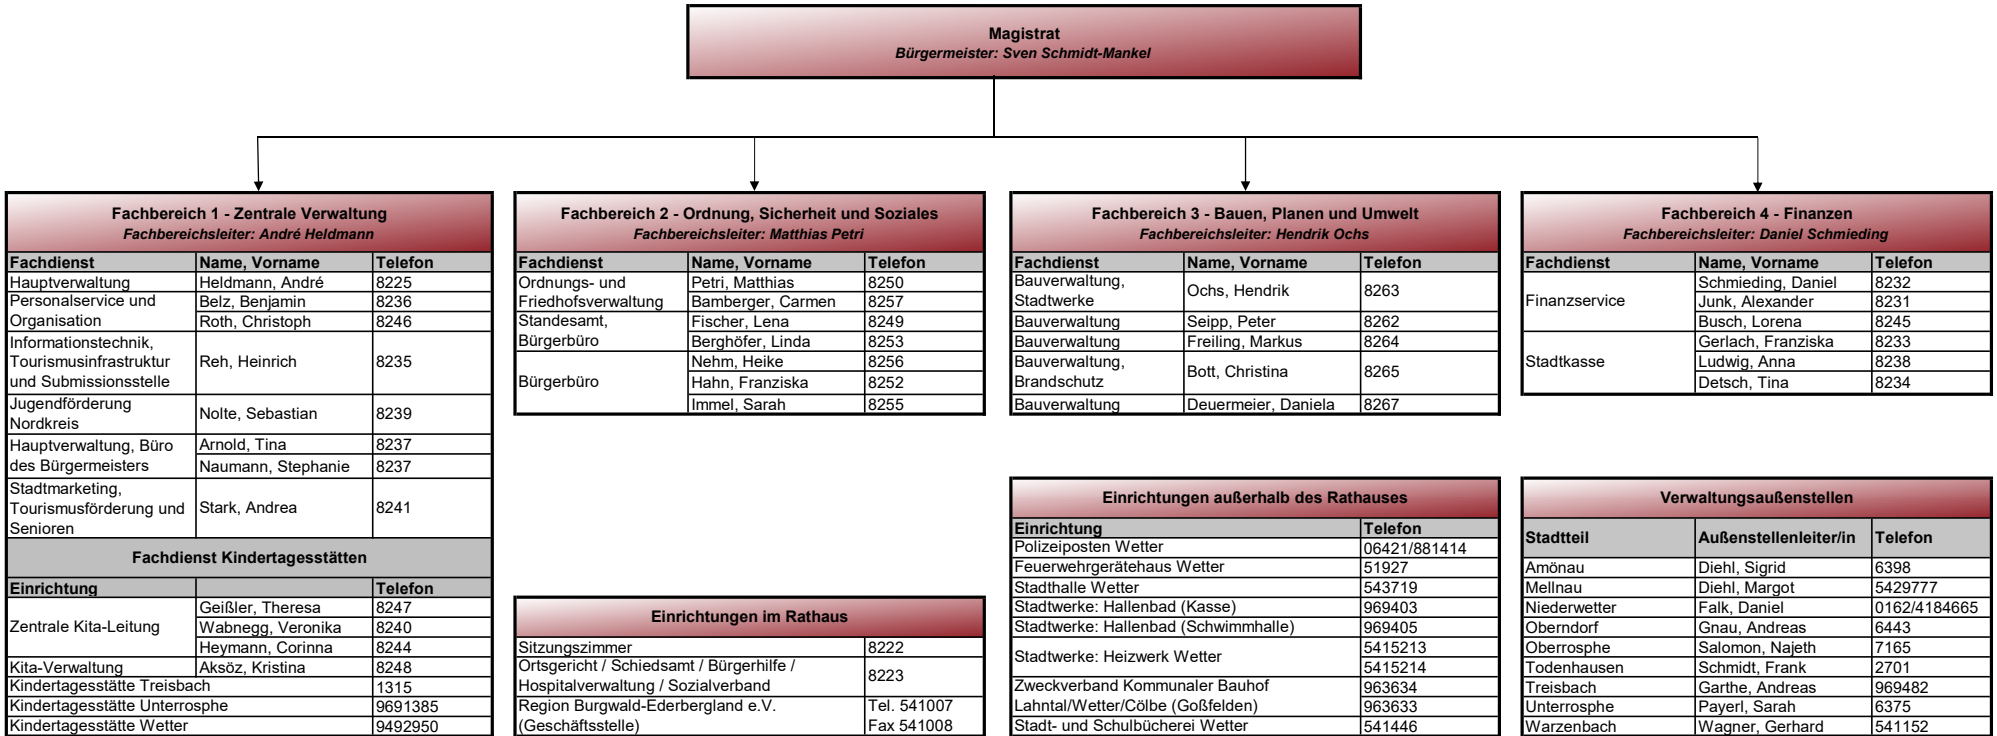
Magistrat
Bürgermeister: Sven Schmidt-Mankel

Fachbereich 1 - Zentrale Verwaltung
Fachbereichsleiter: André Heldmann

| Fachdienst | Name, Vorname | Telefon |
|---|---|---|
| Hauptverwaltung | Heldmann, André | 8225 |
| Personalservice und Organisation | Belz, Benjamin | 8236 |
| | Roth, Christoph | 8246 |
| Informationstechnik, Tourismusinfrastruktur und Submissionsstelle | Reh, Heinrich | 8235 |
| Jugendförderung Nordkreis | Nolte, Sebastian | 8239 |
| Hauptverwaltung, Büro des Bürgermeisters | Arnold, Tina | 8237 |
| | Naumann, Stephanie | 8237 |
| Stadtmarketing, Tourismusförderung und Senioren | Stark, Andrea | 8241 |

Fachdienst Kindertagesstätten

| Einrichtung | | Telefon |
|---|---|---|
| Zentrale Kita-Leitung | Geißler, Theresa | 8247 |
| | Wabnegg, Veronika | 8240 |
| | Heymann, Corinna | 8244 |
| Kita-Verwaltung | Aksöz, Kristina | 8248 |
| Kindertagesstätte Treisbach | | 1315 |
| Kindertagesstätte Unterrosphe | | 9691385 |
| Kindertagesstätte Wetter | | 9492950 |

Fachbereich 2 - Ordnung, Sicherheit und Soziales
Fachbereichsleiter: Matthias Petri

| Fachdienst | Name, Vorname | Telefon |
|---|---|---|
| Ordnungs- und Friedhofsverwaltung | Petri, Matthias | 8250 |
| | Bamberger, Carmen | 8257 |
| Standesamt, Bürgerbüro | Fischer, Lena | 8249 |
| | Berghöfer, Linda | 8253 |
| Bürgerbüro | Nehm, Heike | 8256 |
| | Hahn, Franziska | 8252 |
| | Immel, Sarah | 8255 |

Einrichtungen im Rathaus

| | |
|---|---|
| Sitzungszimmer | 8222 |
| Ortsgericht / Schiedsamt / Bürgerhilfe / Hospitalverwaltung / Sozialverband | 8223 |
| Region Burgwald-Ederbergland e.V. (Geschäftsstelle) | Tel. 541007 Fax 541008 |

Fachbereich 3 - Bauen, Planen und Umwelt
Fachbereichsleiter: Hendrik Ochs

| Fachdienst | Name, Vorname | Telefon |
|---|---|---|
| Bauverwaltung, Stadtwerke | Ochs, Hendrik | 8263 |
| Bauverwaltung | Seipp, Peter | 8262 |
| Bauverwaltung | Freiling, Markus | 8264 |
| Bauverwaltung, Brandschutz | Bott, Christina | 8265 |
| Bauverwaltung | Deuermeier, Daniela | 8267 |

Einrichtungen außerhalb des Rathauses

| Einrichtung | Telefon |
|---|---|
| Polizeiposten Wetter | 06421/881414 |
| Feuerwehrgerätehaus Wetter | 51927 |
| Stadthalle Wetter | 543719 |
| Stadtwerke: Hallenbad (Kasse) | 969403 |
| Stadtwerke: Hallenbad (Schwimmhalle) | 969405 |
| Stadtwerke: Heizwerk Wetter | 5415213 5415214 |
| Zweckverband Kommunaler Bauhof | 963634 |
| Lahntal/Wetter/Cölbe (Goßfelden) | 963633 |
| Stadt- und Schulbücherei Wetter | 541446 |

Fachbereich 4 - Finanzen
Fachbereichsleiter: Daniel Schmieding

| Fachdienst | Name, Vorname | Telefon |
|---|---|---|
| Finanzservice | Schmieding, Daniel | 8232 |
| | Junk, Alexander | 8231 |
| | Busch, Lorena | 8245 |
| Stadtkasse | Gerlach, Franziska | 8233 |
| | Ludwig, Anna | 8238 |
| | Detsch, Tina | 8234 |

Verwaltungsaußenstellen

| Stadtteil | Außenstellenleiter/in | Telefon |
|---|---|---|
| Amönau | Diehl, Sigrid | 6398 |
| Mellnau | Diehl, Margot | 5429777 |
| Niederwetter | Falk, Daniel | 0162/4184665 |
| Oberndorf | Gnau, Andreas | 6443 |
| Oberrosphe | Salomon, Najeth | 7165 |
| Todenhausen | Schmidt, Frank | 2701 |
| Treisbach | Garthe, Andreas | 969482 |
| Unterrosphe | Payerl, Sarah | 6375 |
| Warzenbach | Wagner, Gerhard | 541152 |